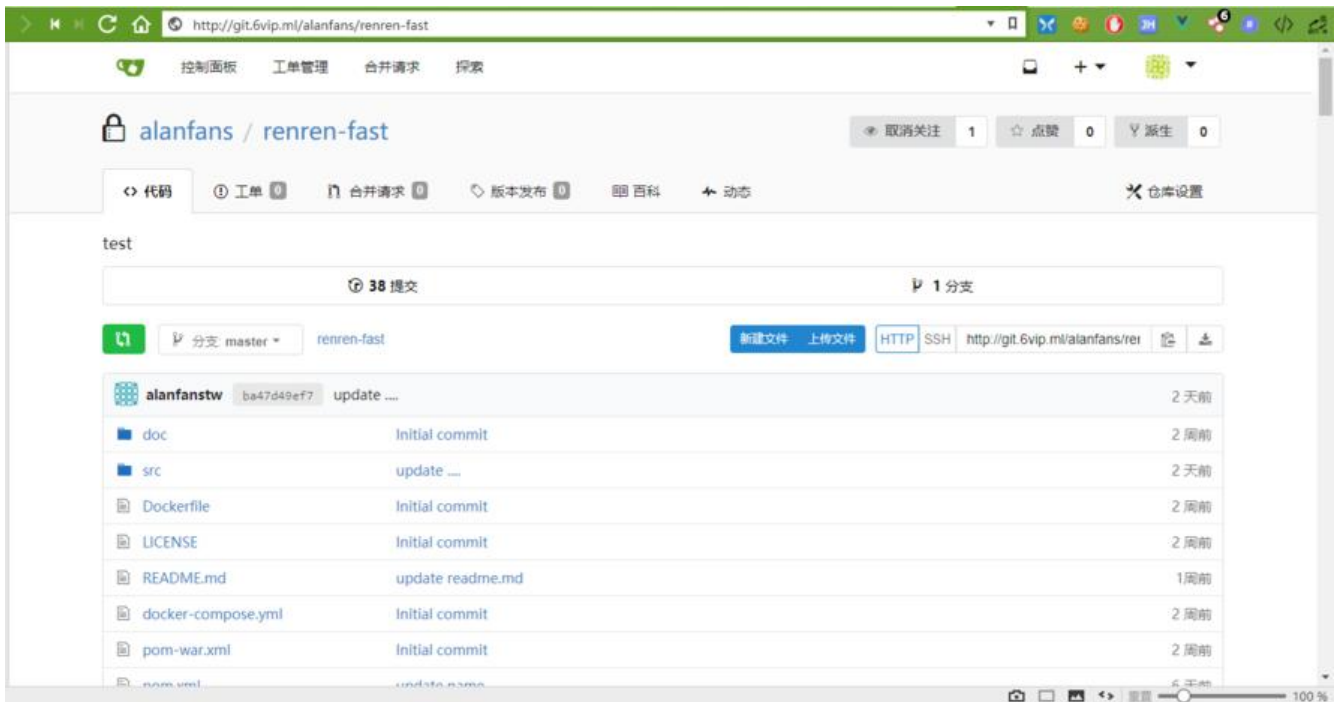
http://git.6vip.ml/alanfans/renren-fast

控制面板 工单管理 合并请求 探索

alanfans / renren-fast

取消关注 1 点赞 0 派生 0

代码 工单 0 合并请求 0 版本发布 0 百科 动态 仓库设置

test

38 提交 1 分支

分支 master renren-fast

新建文件 上传文件 HTTP SSH http://git.6vip.ml/alanfans/rer

| | | |
|---|---|---|
| alanfanstw ba47d49ef7 | update .... | 2 天前 |
| doc | Initial commit | 2 周前 |
| src | update .... | 2 天前 |
| Dockerfile | Initial commit | 2 周前 |
| LICENSE | Initial commit | 2 周前 |
| README.md | update readme.md | 1周前 |
| docker-compose.yml | Initial commit | 2 周前 |
| pom-war.xml | Initial commit | 2 周前 |
| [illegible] | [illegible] | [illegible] |

100 %